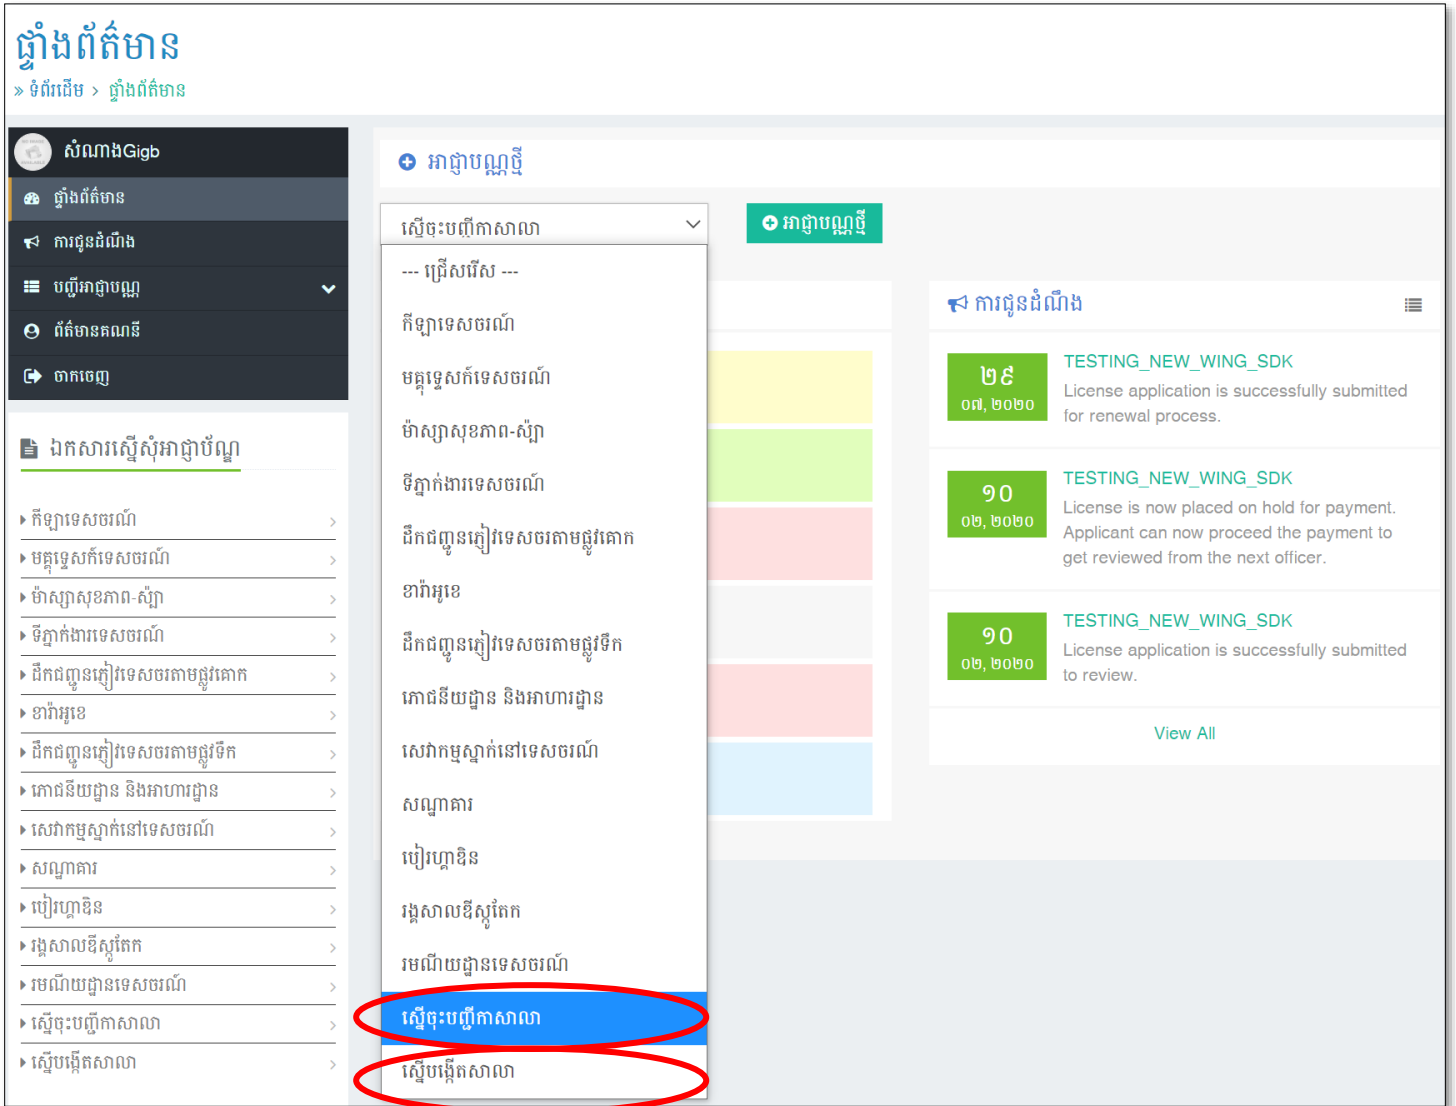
ផ្ទាំងព័ត៌មាន

» ទំព័រដើម › ផ្ទាំងព័ត៌មាន

សំណាងGigb

ផ្ទាំងព័ត៌មាន

ការជូនដំណឹង

បញ្ជីអាជ្ញាបណ្ណ

ព័ត៌មានគណនី

ចាកចេញ

ឯកសារស្នើសុំអាជ្ញាប័ណ្ណ

- កីឡាទេសចរណ៍
- មគ្គុទ្ទេសក៍ទេសចរណ៍
- ម៉ាស្សាសុខភាព-ស្ប៉ា
- ទីភ្នាក់ងារទេសចរណ៍
- ដឹកជញ្ជូនភ្ញៀវទេសចរតាមផ្លូវគោក
- ខារ៉ាអូខេ
- ដឹកជញ្ជូនភ្ញៀវទេសចរតាមផ្លូវទឹក
- ភោជនីយដ្ឋាន និងអាហារដ្ឋាន
- សេវាកម្មស្នាក់នៅទេសចរណ៍
- សណ្ឋាគារ
- ប៉ៀរហ្គោឌិន
- រង្គសាលឌីស្កូតែក
- រមណីយដ្ឋានទេសចរណ៍
- ស្នើចុះបញ្ជីកាសាលា
- ស្នើបង្កើតសាលា

អាជ្ញាបណ្ណថ្មី

ស្នើចុះបញ្ជីកាសាលា

អាជ្ញាបណ្ណថ្មី

--- ជ្រើសរើស ---
កីឡាទេសចរណ៍
មគ្គុទ្ទេសក៍ទេសចរណ៍
ម៉ាស្សាសុខភាព-ស្ប៉ា
ទីភ្នាក់ងារទេសចរណ៍
ដឹកជញ្ជូនភ្ញៀវទេសចរតាមផ្លូវគោក
ខារ៉ាអូខេ
ដឹកជញ្ជូនភ្ញៀវទេសចរតាមផ្លូវទឹក
ភោជនីយដ្ឋាន និងអាហារដ្ឋាន
សេវាកម្មស្នាក់នៅទេសចរណ៍
សណ្ឋាគារ
ប៉ៀរហ្គោឌិន
រង្គសាលឌីស្កូតែក
រមណីយដ្ឋានទេសចរណ៍
ស្នើចុះបញ្ជីកាសាលា
ស្នើបង្កើតសាលា

ការជូនដំណឹង

២៩
០៧, ២០២០
TESTING_NEW_WING_SDK
License application is successfully submitted for renewal process.

១០
០២, ២០២០
TESTING_NEW_WING_SDK
License is now placed on hold for payment. Applicant can now proceed the payment to get reviewed from the next officer.

១០
០២, ២០២០
TESTING_NEW_WING_SDK
License application is successfully submitted to review.

View All